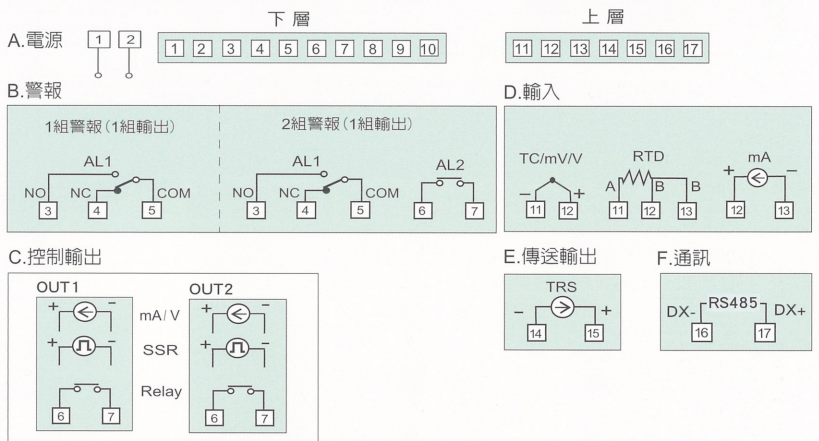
A.電源 1 2

下 層
1 2 3 4 5 6 7 8 9 10

上 層
11 12 13 14 15 16 17

B.警報

1組警報(1組輸出)
AL1
NO NC COM
3 4 5

2組警報(1組輸出)
AL1
NO NC COM
3 4 5
AL2
6 7

D.輸入

TC/mV/V
– +
11 12

RTD
A B B
11 12 13

mA
+ –
12 13

C.控制輸出

OUT1
+ –
+ –
6 7

mA/V
SSR
Relay

OUT2
+ –
+ –
6 7

E.傳送輸出
TRS
– +
14 15

F.通訊
DX- RS485 DX+
16 17